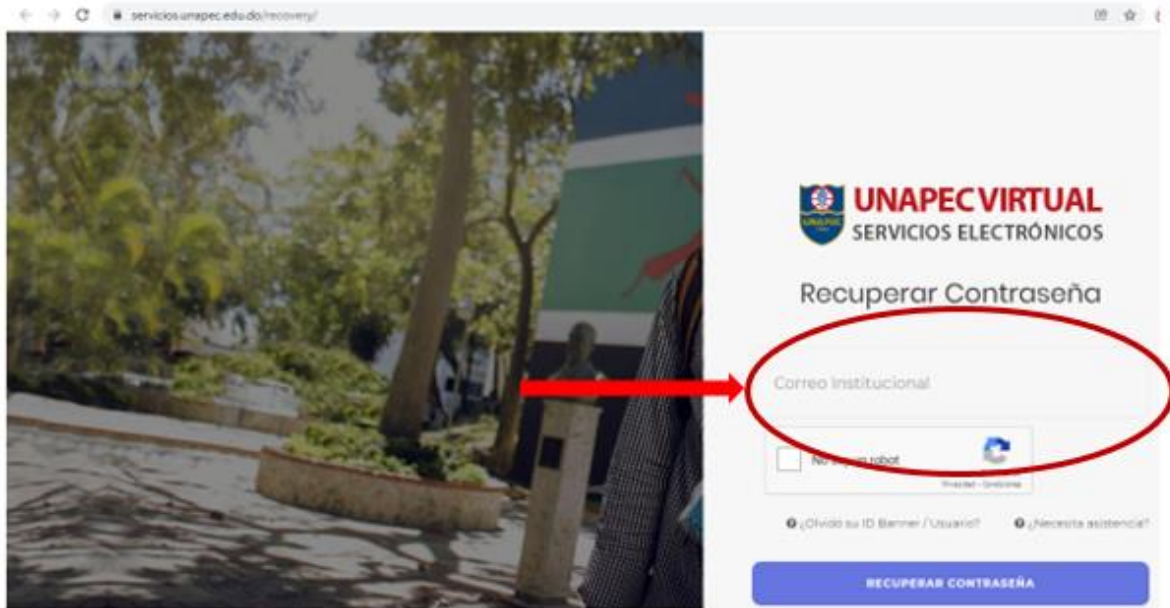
servicios.unapec.edu.do/recovery/

UNAPEC
UNAPEC VIRTUAL
SERVICIOS ELECTRÓNICOS

Recuperar Contraseña

Correo Institucional

No soy un robot
Privacidad - Condiciones

¿Olvidó su ID Banner / Usuario? ¿Necesita asistencia?

RECUPERAR CONTRASEÑA